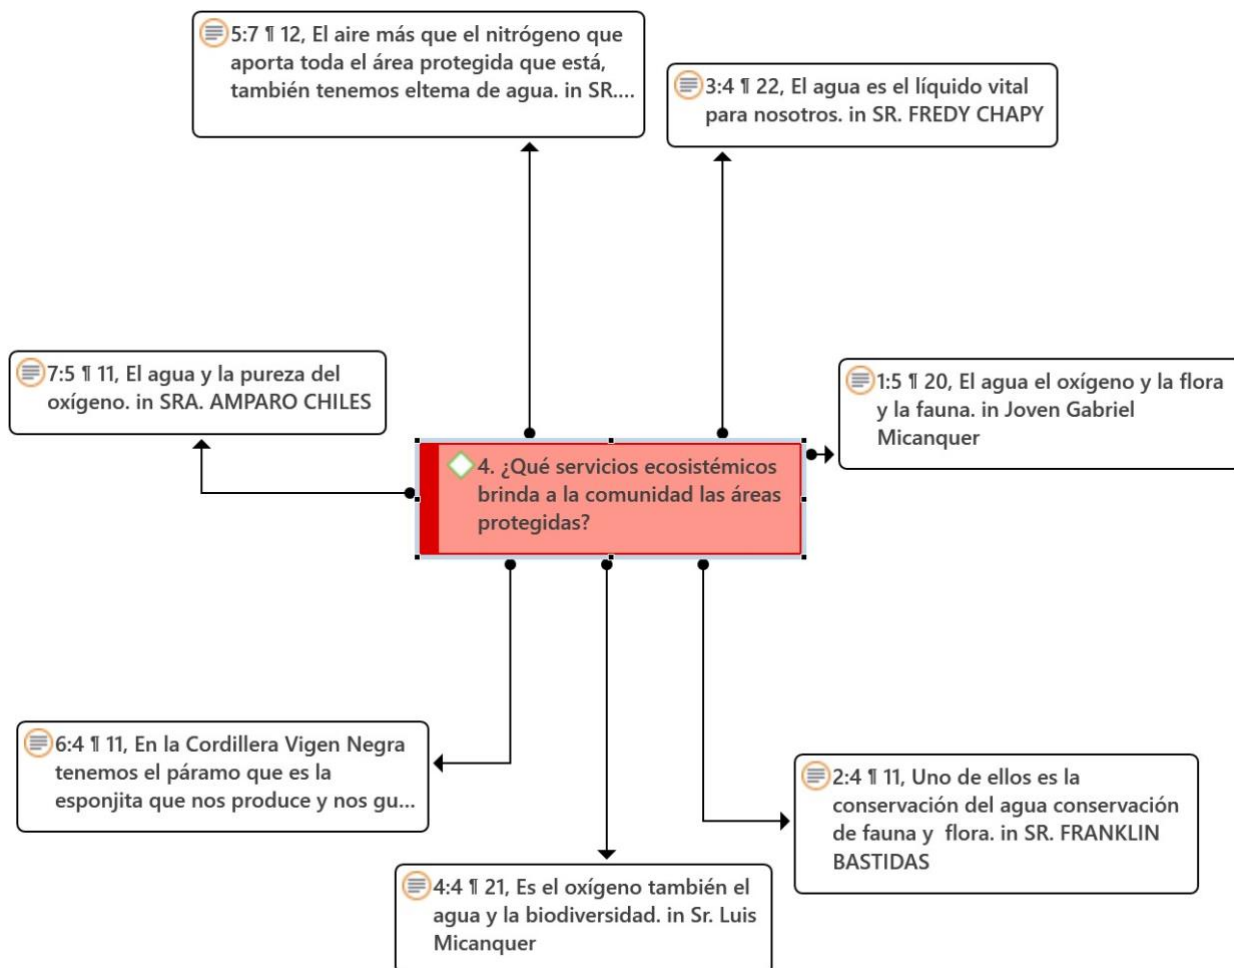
5:7 ¶ 12, El aire más que el nitrógeno que aporta toda el área protegida que está, también tenemos eltema de agua. in SR....

3:4 ¶ 22, El agua es el líquido vital para nosotros. in SR. FREDY CHAPY

7:5 ¶ 11, El agua y la pureza del oxígeno. in SRA. AMPARO CHILES

4. ¿Qué servicios ecosistémicos brinda a la comunidad las áreas protegidas?

1:5 ¶ 20, El agua el oxígeno y la flora y la fauna. in Joven Gabriel Micanquer

6:4 ¶ 11, En la Cordillera Vigen Negra tenemos el páramo que es la esponjita que nos produce y nos gu...

2:4 ¶ 11, Uno de ellos es la conservación del agua conservación de fauna y flora. in SR. FRANKLIN BASTIDAS

4:4 ¶ 21, Es el oxígeno también el agua y la biodiversidad. in Sr. Luis Micanquer